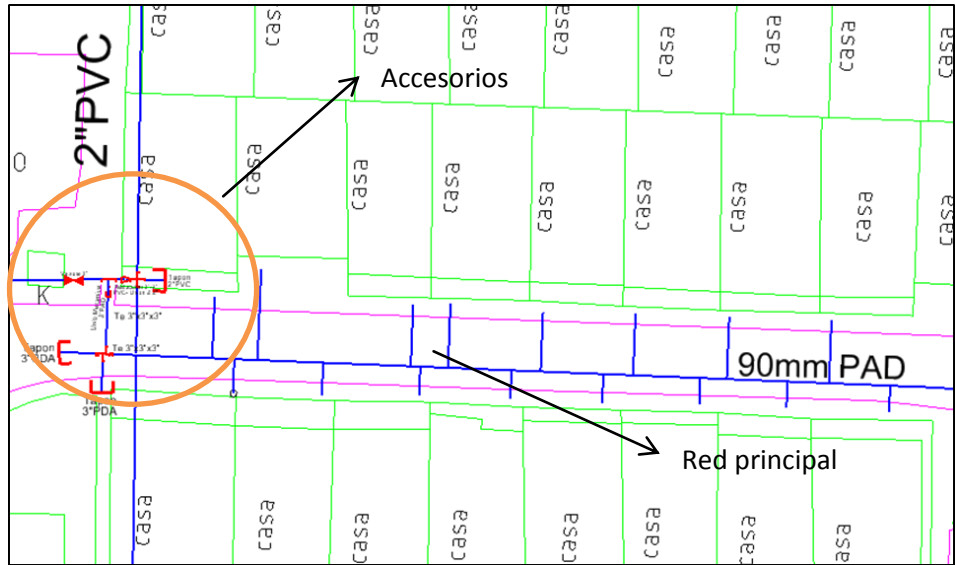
casa casa casa casa casa casa casa casa casa casa

2"PVC

Accesorios

O

casa casa casa casa casa casa casa casa casa casa

Tapon 2"PVC

K

Te 3"x3"x3"

Tapon 3"PDA

Te 3"x3"x3"

Tapon 3"PDA

90mm PAD

Red principal

casa casa casa casa casa casa casa casa casa